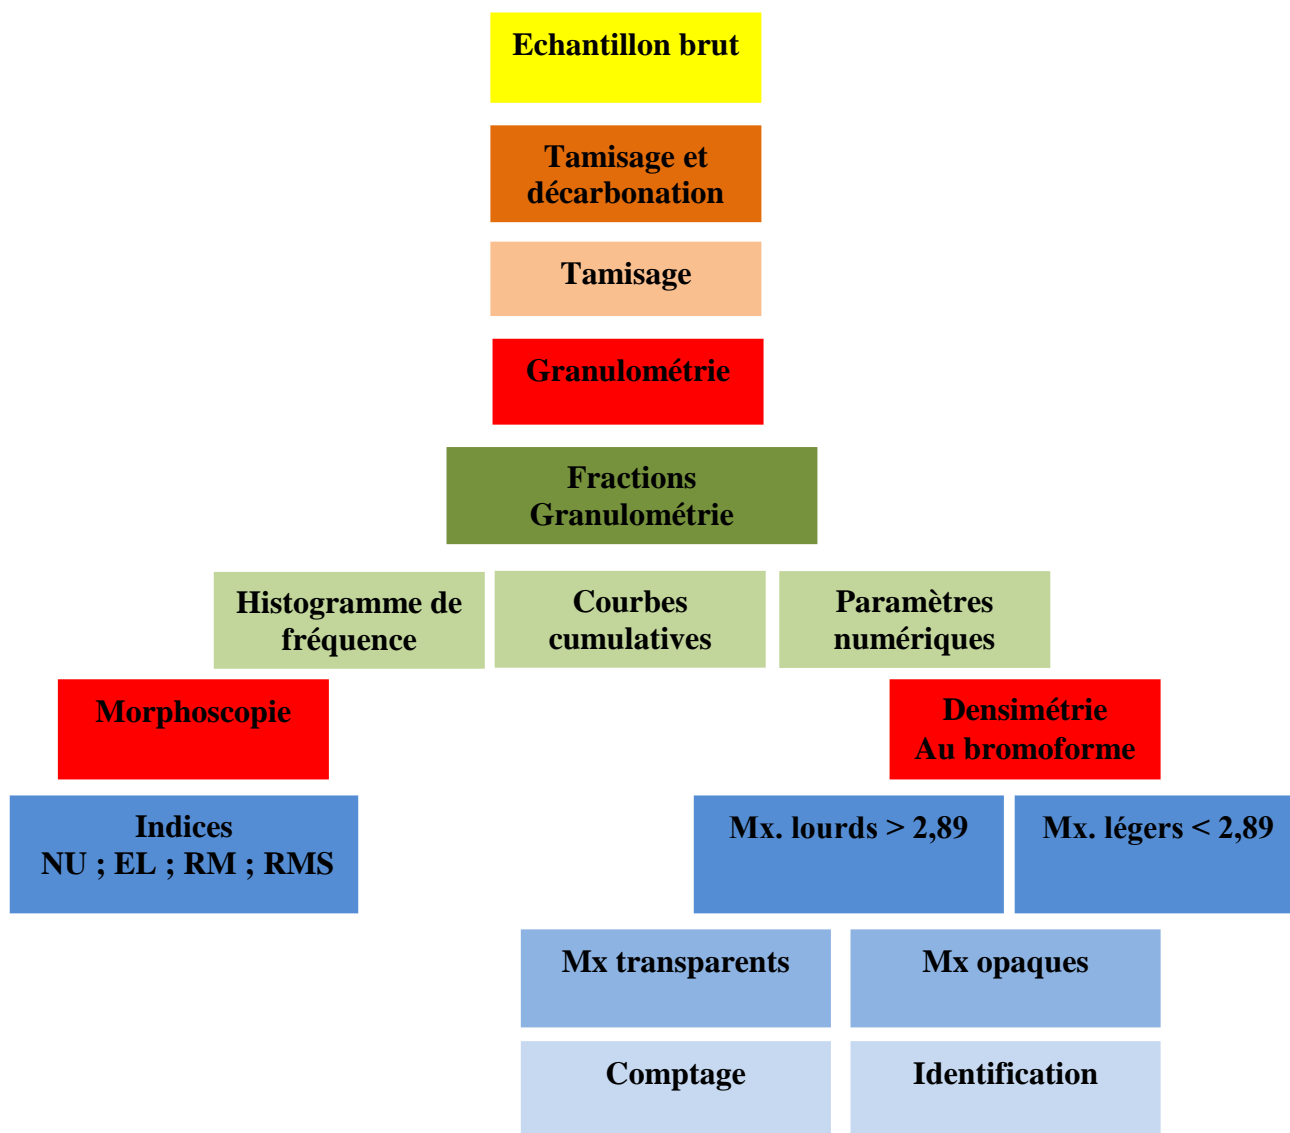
Echantillon brut

Tamisage et décarbonation

Tamisage

Granulométrie

Fractions Granulométrie

Histogramme de fréquence

Courbes cumulatives

Paramètres numériques

Morphoscopie

Densimétrie Au bromoforme

Indices NU ; EL ; RM ; RMS

Mx. lourds > 2,89

Mx. légers < 2,89

Mx transparents

Mx opaques

Comptage

Identification